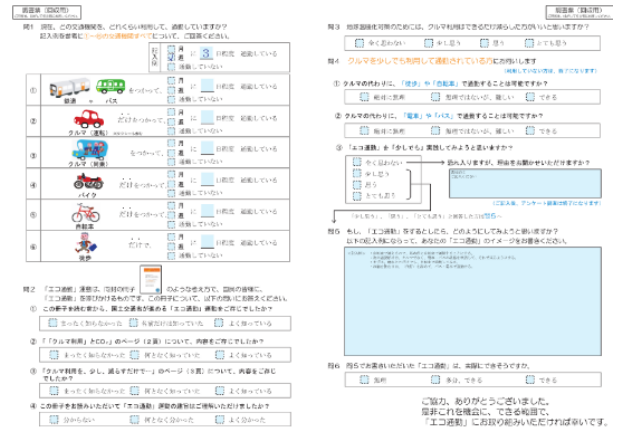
調査票（回収用）

問1 現在、どの交通機関を、どれくらい利用して、通勤していますか？
記入例を参考に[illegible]の交通機関すべてについて、ご回答ください。

記入例 月 3 日程度 通勤している
週

① 鉄道 ＋ バス を使って、 月 週 に 日程度 通勤している
② クルマ（運転） だけを使って、 月 週 に 日程度 通勤している
③ クルマ（同乗） だけを使って、 月 週 に 日程度 通勤している
④ バイク だけを使って、 月 週 に 日程度 通勤している
⑤ 自転車 だけを使って、 月 週 に 日程度 通勤している
⑥ 徒歩 だけで、 月 週 に 日程度 通勤している

問2 「エコ通勤」運動は、右側の冊子のような考え方で、皆様の皆様に、「エコ通勤」を呼びかけるものです。この冊子について、以下の問いにお答えください。
① この冊子を読む前から、国土交通省が進める「エコ通勤」運動をご存じでしたか？
まったく知らなかった　名前だけは知っていた　よく知っている
② 「『クルマ利用』とCO₂」のページ（2頁）について、内容をご存じでしたか？
まったく知らなかった　何となく知っていた　よく知っている
③ 「クルマ利用を、少し、減らすだけで…」のページ（3頁）について、内容をご存じでしたか？
まったく知らなかった　何となく知っていた　よく知っている
④ この冊子をお読みいただいて「エコ通勤」運動の趣旨がご理解いただけましたか？
分からない　何となく分かった　よく分かった

調査票（回収用）

問3 地球温暖化防止のためには、クルマ利用はできるだけ減らしたほうがいいと思いますか？
全くそう思わない　少し思う　思う　とても思う

問4 クルマを少しでも利用して通勤されている方にお伺いします
① クルマの代わりに、「徒歩」や「自転車」で通勤することは可能ですか？
絶対に無理　無理ではないが、難しい　できる
② クルマの代わりに、「電車」や「バス」で通勤することは可能ですか？
絶対に無理　無理ではないが、難しい　できる
③ 「エコ通勤」を「少しでも」実践してみようと思いますか？
やく思わない　少し思う　思う　とても思う
読み入りますが、所由をお聞かせいただけますか？
「少し思う」「思う」「とても思う」と回答した方は問5へ

問5 もし、「エコ通勤」をするとしたら、どのようにしてみようと思いますか？
以下の記入例にならって、あなたの「エコ通勤」のイメージをお書きください。

問6 問5でお書きいただいた「エコ通勤」は、実際にできそうですか。
無理　多分、できる　できる

ご協力、ありがとうございました。
是非これを機会に、できる範囲で、
「エコ通勤」にお取り組みいただければ幸いです。